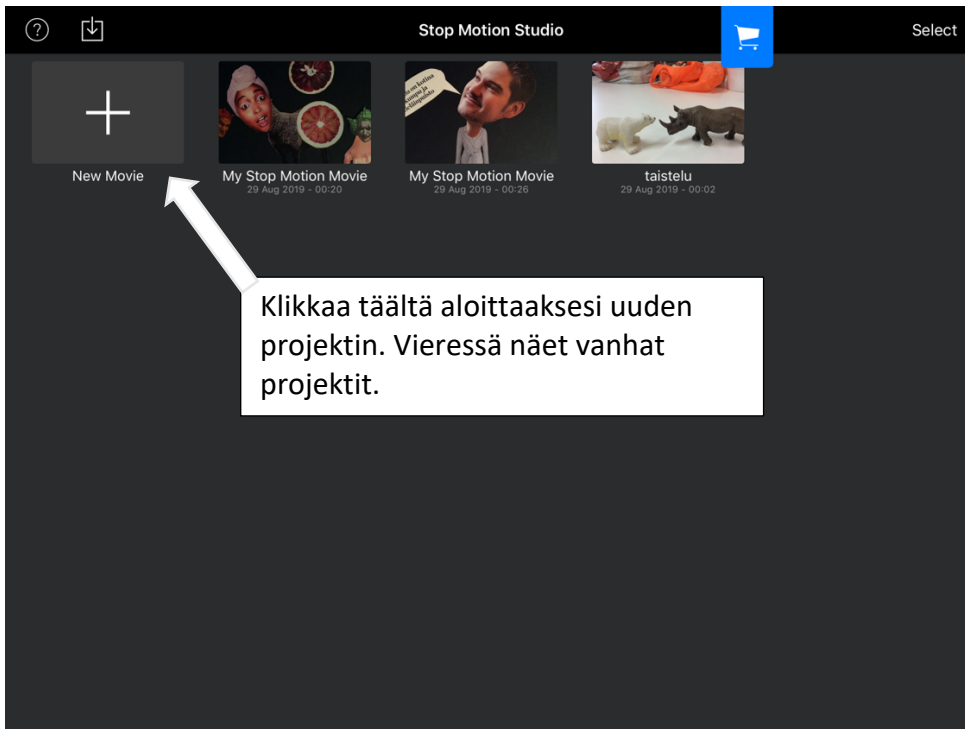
?

Stop Motion Studio

Select

New Movie

My Stop Motion Movie
29 Aug 2019 - 00:20

My Stop Motion Movie
29 Aug 2019 - 00:26

taistelu
29 Aug 2019 - 00:02

Klikkaa täältä aloittaaksesi uuden projektin. Vieressä näet vanhat projektit.